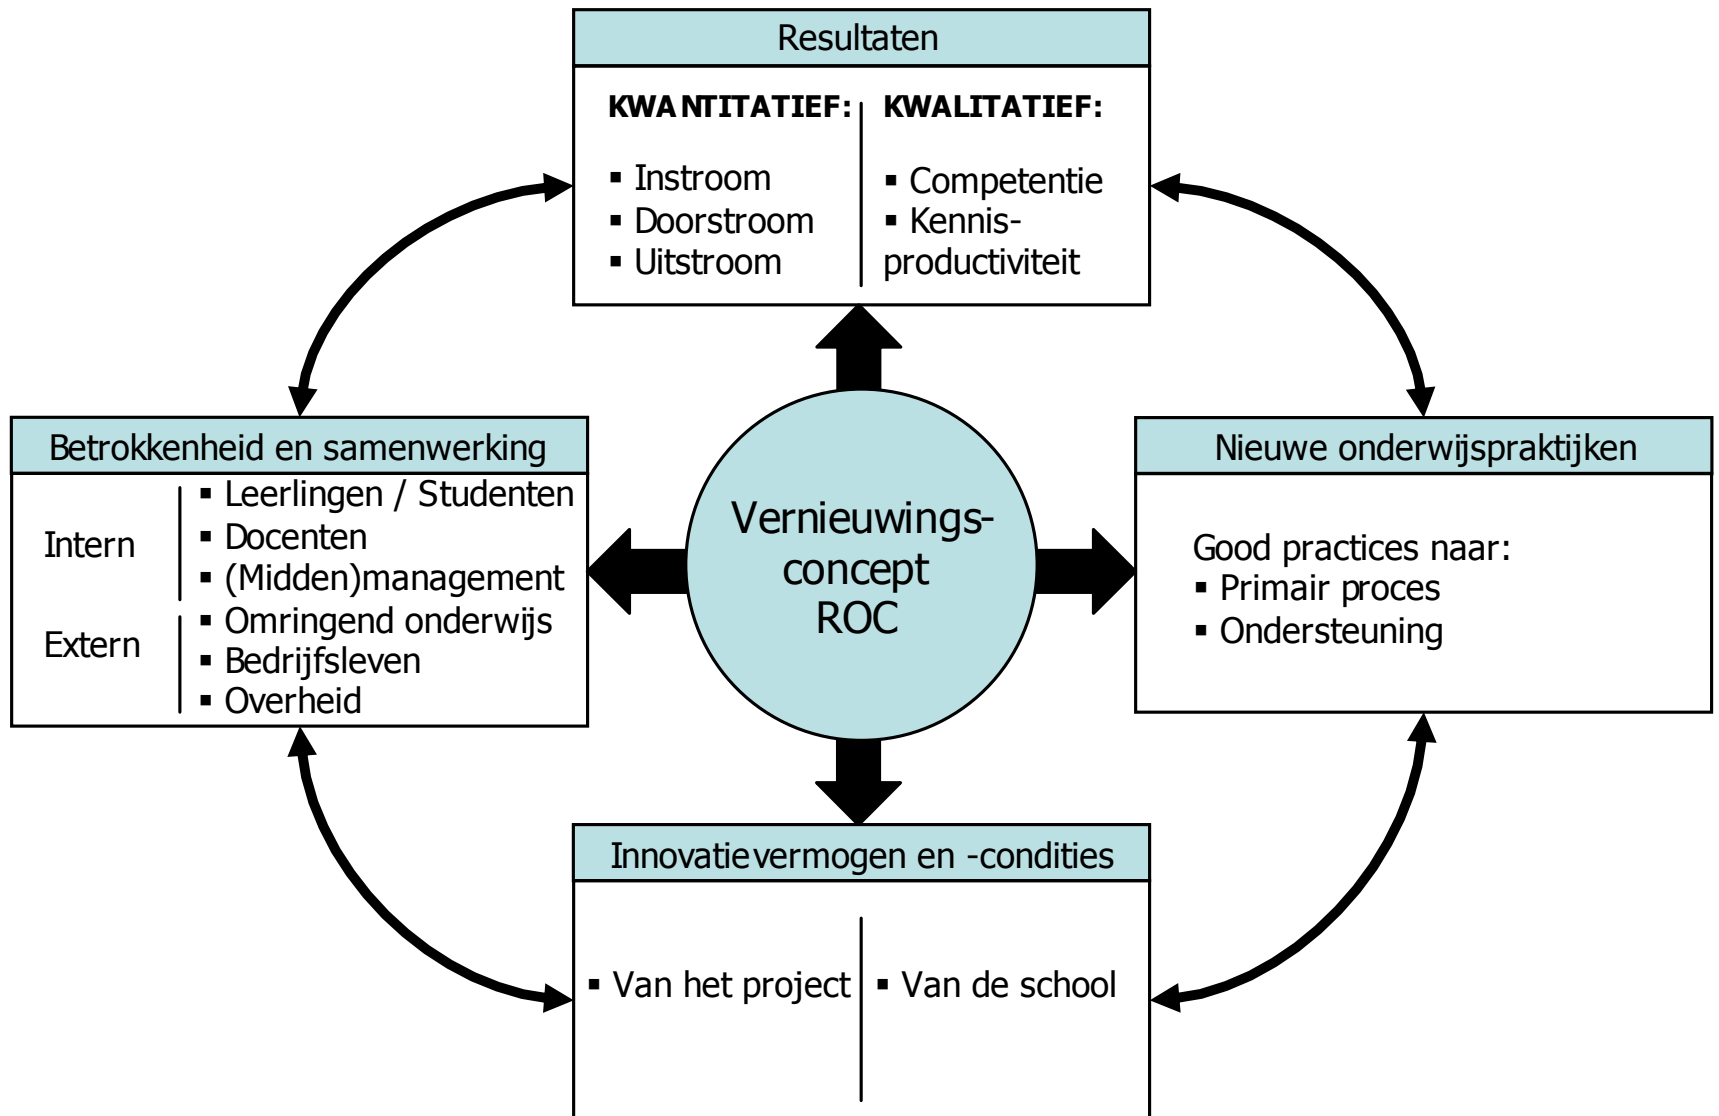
Resultaten

KWANTITATIEF:

- Instroom
- Doorstroom
- Uitstroom

KWALITATIEF:

- Competentie
- Kennisproductiviteit

Betrokkenheid en samenwerking

Intern
- Leerlingen / Studenten
- Docenten
- (Midden)management

Extern
- Omringend onderwijs
- Bedrijfsleven
- Overheid

Vernieuwingsconcept ROC

Nieuwe onderwijspraktijken

Good practices naar:
- Primair proces
- Ondersteuning

Innovatievermogen en -condities

- Van het project
- Van de school